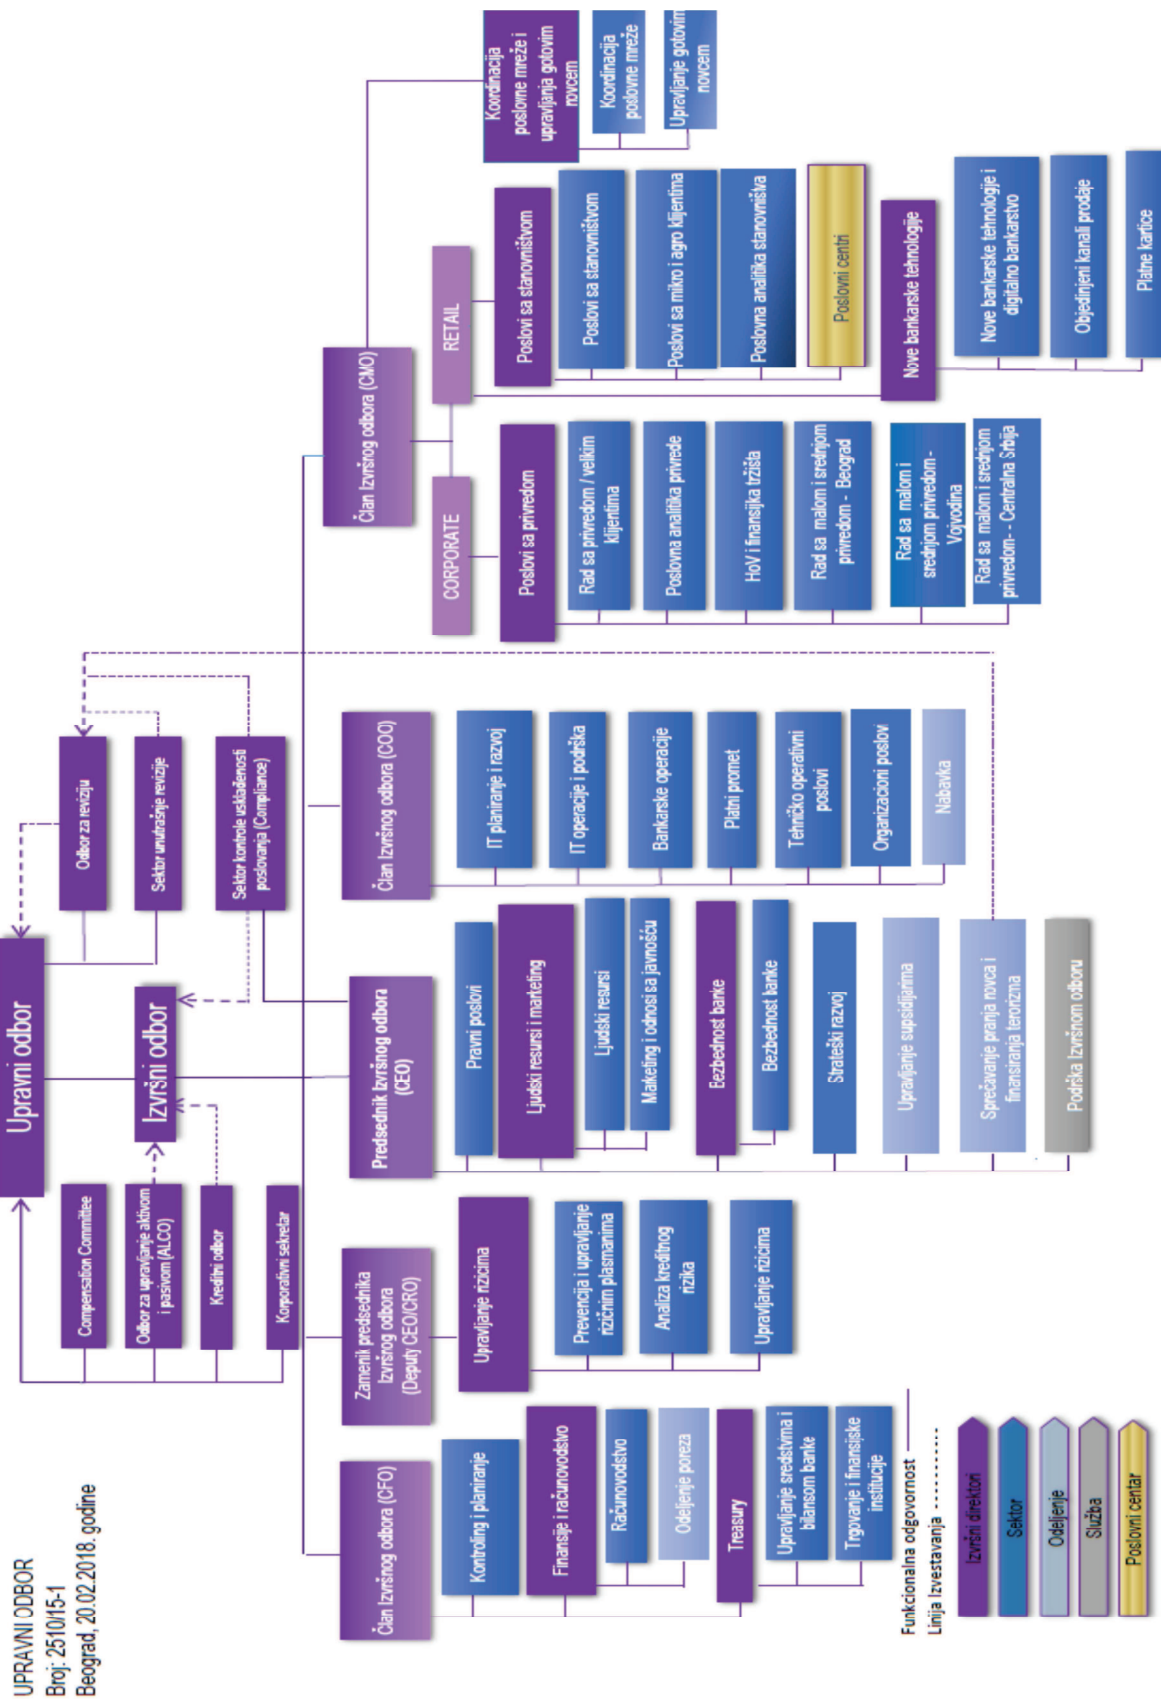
UPRAVNI ODBOR
Broj: 2510/15-1
Beograd, 20.02.2018. godine

Upravni odbor

Odbor za reviziju
Sektor unutrašnje revizije
Sektor kontrole usklađenosti poslovanja (Compliance)

Izvršni odbor

Compensation Committee
Odbor za upravljanje aktivom i pasivom (ALCO)
Kreditni odbor
Korporativni sekretar

Član Izvršnog odbora (CFO)
Kontroling i planiranje
Finansije i računovodstvo
Računovodstvo
Odeljenje poreza
Treasury
Upravljanje sredstvima i bilansom banke
Trgovanje i finansijske institucije

Zamenik predsednika Izvršnog odbora (Deputy CEO/CRO)
Upravljanje rizicima
Prevencija i upravljanje rizičnim plasmanima
Analiza kreditnog rizika
Upravljanje rizicima

Predsednik Izvršnog odbora (CEO)
Pravni poslovi
Ljudski resursi i marketing
Ljudski resursi
Marketing i odnosi sa javnošću
Bezbednost banke
Bezbednost banke
Strateški razvoj
Upravljanje supsidijarima
Sprečavanje pranja novca i finansiranja terorizma
Podrška Izvršnom odboru

Član Izvršnog odbora (COO)
IT planiranje i razvoj
IT operacije i podrška
Bankarske operacije
Platni promet
Tehničko operativni poslovi
Organizacioni poslovi
Nabavka

Član Izvršnog odbora (CMO)
CORPORATE
Poslovi sa privredom
Rad sa privredom / velikim klijentima
Poslovna analitika privrede
HoV i finansijska tržišta
Rad sa malom i srednjom privredom - Beograd
Rad sa malom i srednjom privredom - Vojvodina
Rad sa malom i srednjom privredom - Centralna Srbija

RETAIL
Poslovi sa stanovništvom
Poslovi sa stanovništvom
Poslovi sa mikro i agro klijentima
Poslovna analitika stanovništva
Poslovni centri
Nove bankarske tehnologije
Nove bankarske tehnologije i digitalno bankarstvo
Objedinjeni kanali prodaje
Platne kartice

Koordinacija poslovne mreže i upravljanja gotovim novcem
Koordinacija poslovne mreže
Upravljanje gotovim novcem

Funkcionalna odgovornost
Linija izvestavanja
Izvršni direktor
Sektor
Odeljenje
Služba
Poslovni centar